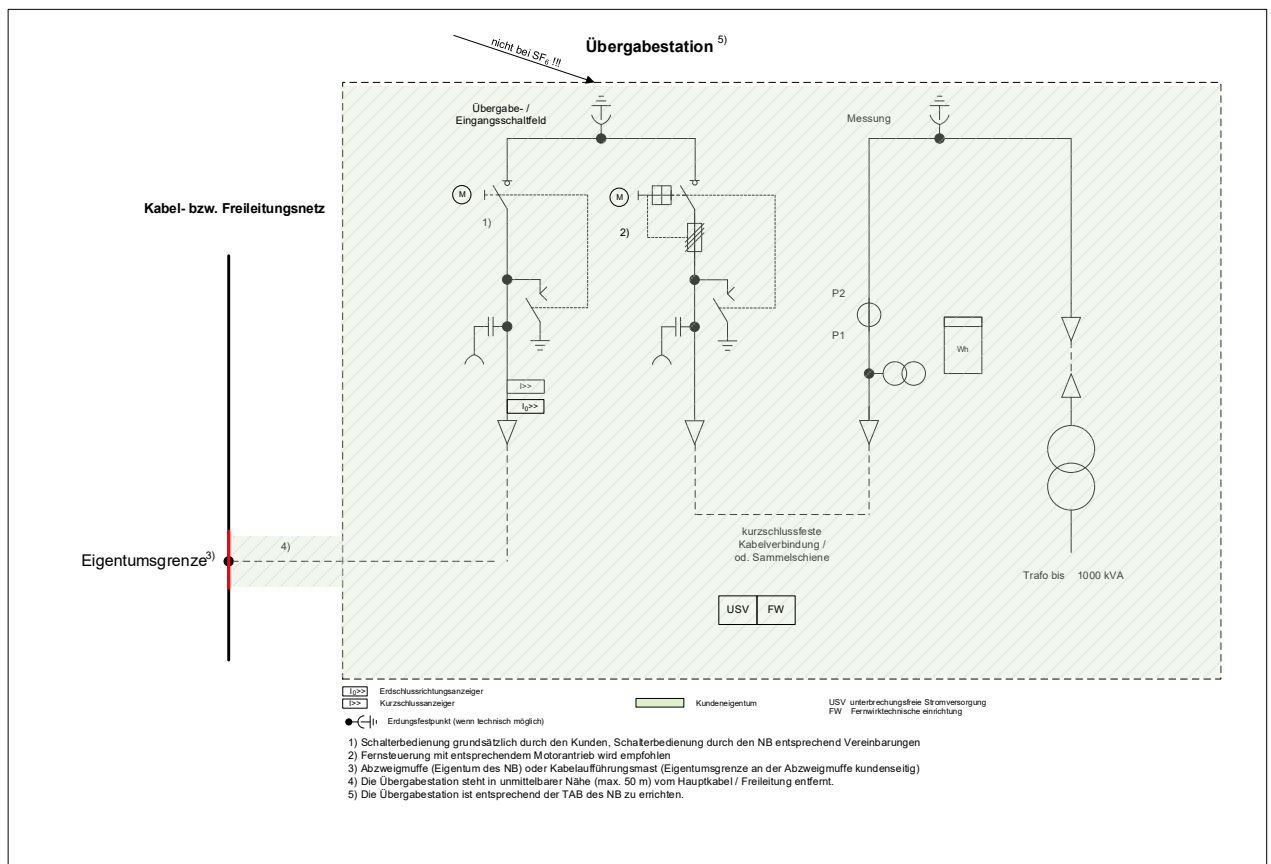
nicht bei $SF_6$ !!!

Übergabestation $^{5)}$

Übergabe- / Eingangsschaltfeld

Messung

Kabel- bzw. Freileitungsnetz

M

1)

M

2)

P2

P1

Wh

I>>

$I_0$>>

Eigentumsgrenze$^{3)}$

4)

kurzschlussfeste Kabelverbindung / od. Sammelschiene

Trafo bis 1000 kVA

USV

FW

$I_0$>> Erdschlussrichtungsanzeiger
I>> Kurzschlussanzeiger
Erdungsfestpunkt (wenn technisch möglich)

Kundeneigentum

USV unterbrechungsfreie Stromversorgung
FW Fernwirktechnische einrichtung

1) Schalterbedienung grundsätzlich durch den Kunden, Schalterbedienung durch den NB entsprechend Vereinbarungen
2) Fernsteuerung mit entsprechendem Motorantrieb wird empfohlen
3) Abzweigmuffe (Eigentum des NB) oder Kabelaufführungsmast (Eigentumsgrenze an der Abzweigmuffe kundenseitig)
4) Die Übergabestation steht in unmittelbarer Nähe (max. 50 m) vom Hauptkabel / Freileitung entfernt.
5) Die Übergabestation ist entsprechend der TAB des NB zu errichten.